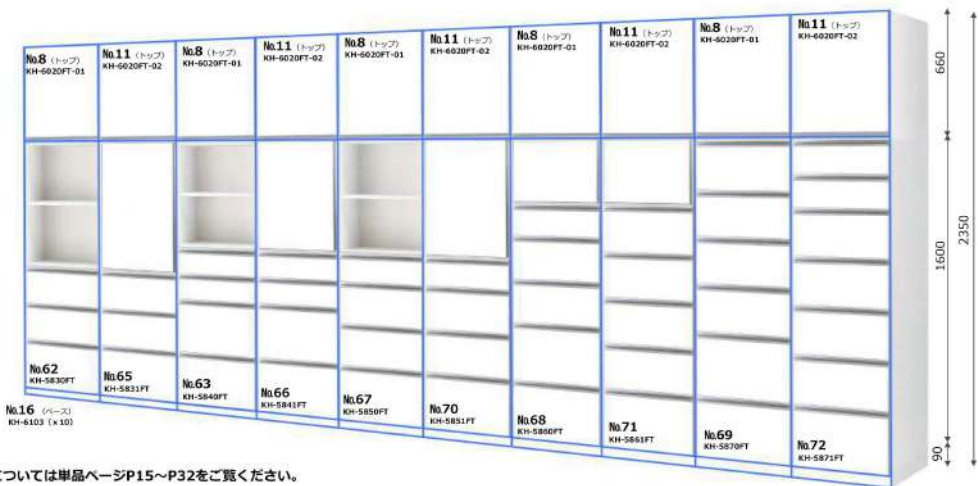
No.8 (トップ) KH-6020FT-01
No.11 (トップ) KH-6020FT-02
No.8 (トップ) KH-6020FT-01
No.11 (トップ) KH-6020FT-02
No.8 (トップ) KH-6020FT-01
No.11 (トップ) KH-6020FT-02
No.8 (トップ) KH-6020FT-01
No.11 (トップ) KH-6020FT-02
No.8 (トップ) KH-6020FT-01
No.11 (トップ) KH-6020FT-02

660
1600
2350
90

No.62 KH-5830FT
No.65 KH-5831FT
No.63 KH-5840FT
No.66 KH-5841FT
No.67 KH-5850FT
No.70 KH-5851FT
No.68 KH-5860FT
No.71 KH-5861FT
No.69 KH-5870FT
No.72 KH-5871FT

No.16 (ベース) KH-6103 (×10)

については単品ページP15~P32をご覧ください。